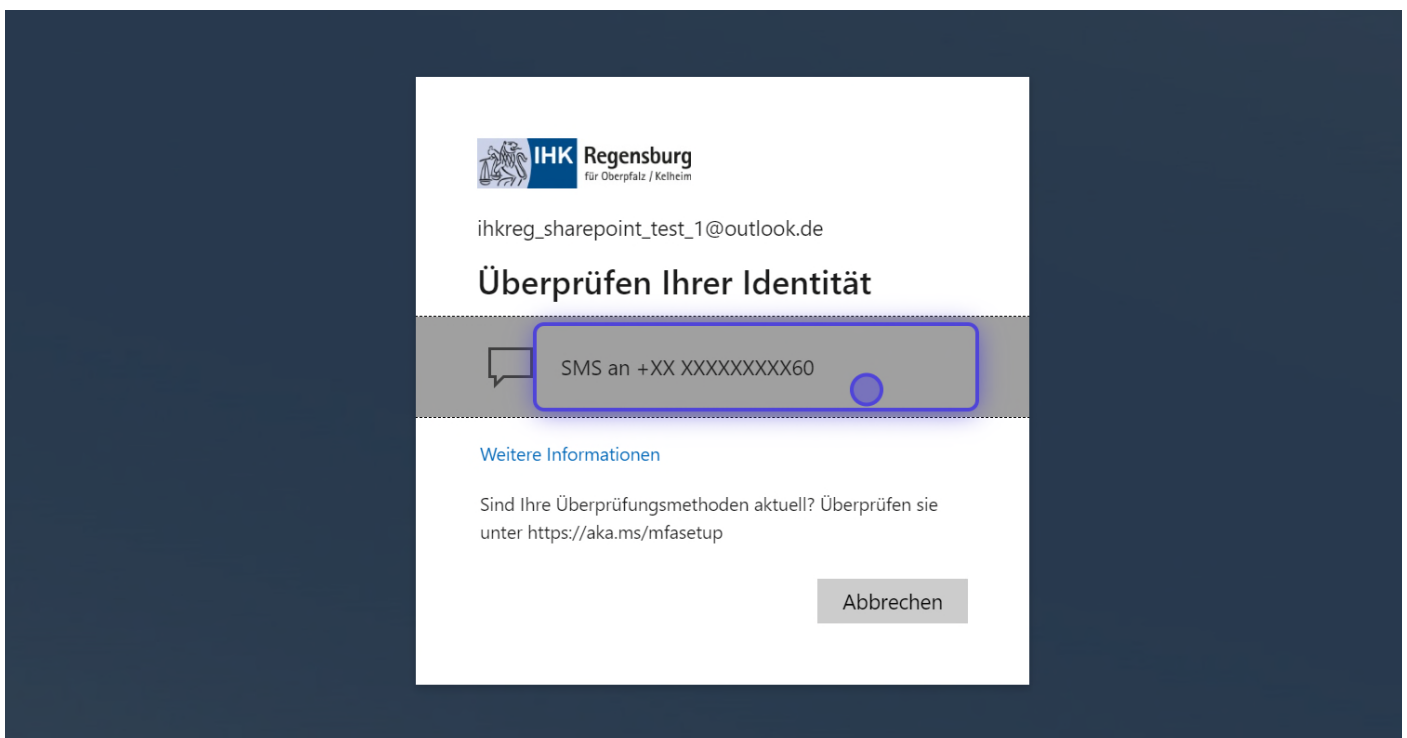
IHK Regensburg
für Oberpfalz / Kelheim

ihkreg_sharepoint_test_1@outlook.de

Überprüfen Ihrer Identität

SMS an +XX XXXXXXXXX60

Weitere Informationen

Sind Ihre Überprüfungsmethoden aktuell? Überprüfen sie unter https://aka.ms/mfasetup

Abbrechen